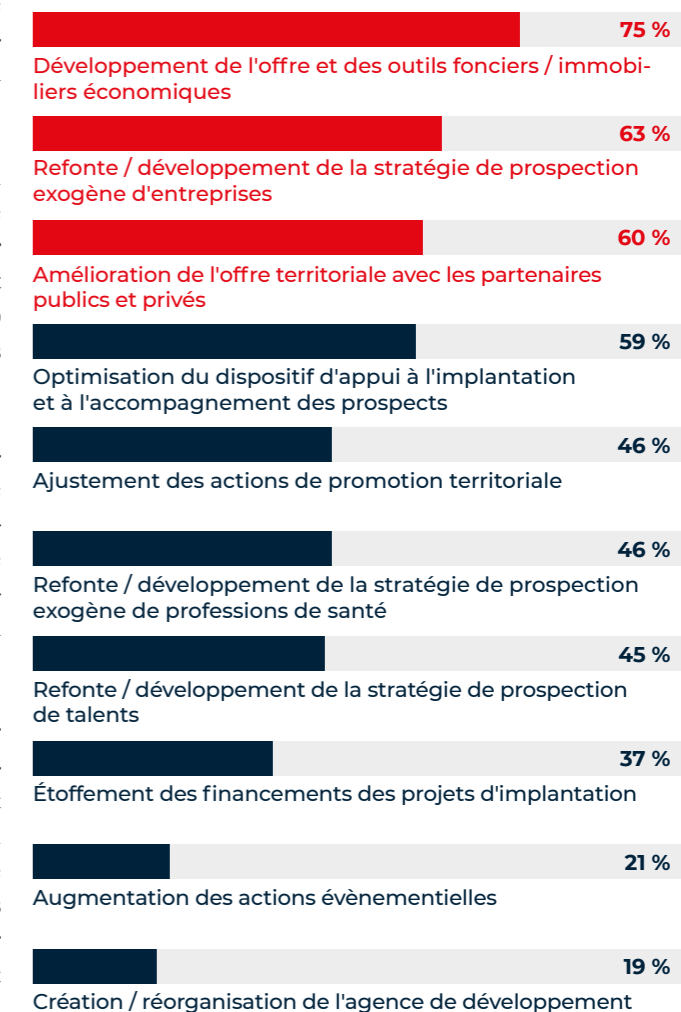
75 %
Développement de l'offre et des outils fonciers / immobiliers économiques

63 %
Refonte / développement de la stratégie de prospection exogène d'entreprises

60 %
Amélioration de l'offre territoriale avec les partenaires publics et privés

59 %
Optimisation du dispositif d'appui à l'implantation et à l'accompagnement des prospects

46 %
Ajustement des actions de promotion territoriale

46 %
Refonte / développement de la stratégie de prospection exogène de professions de santé

45 %
Refonte / développement de la stratégie de prospection de talents

37 %
Étoffement des financements des projets d'implantation

21 %
Augmentation des actions évènementielles

19 %
Création / réorganisation de l'agence de développement